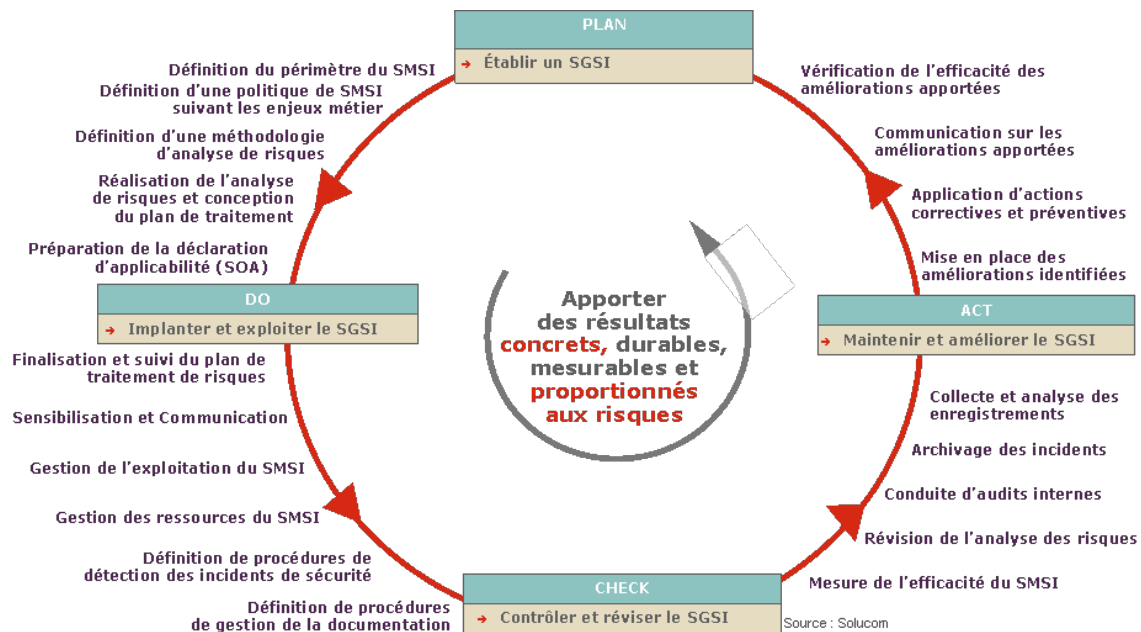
PLAN

➔ Établir un SGSI

Définition du périmètre du SMSI

Définition d'une politique de SMSI suivant les enjeux métier

Définition d'une méthodologie d'analyse de risques

Réalisation de l'analyse de risques et conception du plan de traitement

Préparation de la déclaration d'applicabilité (SOA)

DO

➔ Implanter et exploiter le SGSI

Finalisation et suivi du plan de traitement de risques

Sensibilisation et Communication

Gestion de l'exploitation du SMSI

Gestion des ressources du SMSI

Définition de procédures de détection des incidents de sécurité

Définition de procédures de gestion de la documentation

CHECK

➔ Contrôler et réviser le SGSI

Source : Solucom

Mesure de l'efficacité du SMSI

Révision de l'analyse des risques

Conduite d'audits internes

Archivage des incidents

Collecte et analyse des enregistrements

ACT

➔ Maintenir et améliorer le SGSI

Mise en place des améliorations identifiées

Application d'actions correctives et préventives

Communication sur les améliorations apportées

Vérification de l'efficacité des améliorations apportées

Apporter des résultats concrets, durables, mesurables et proportionnés aux risques